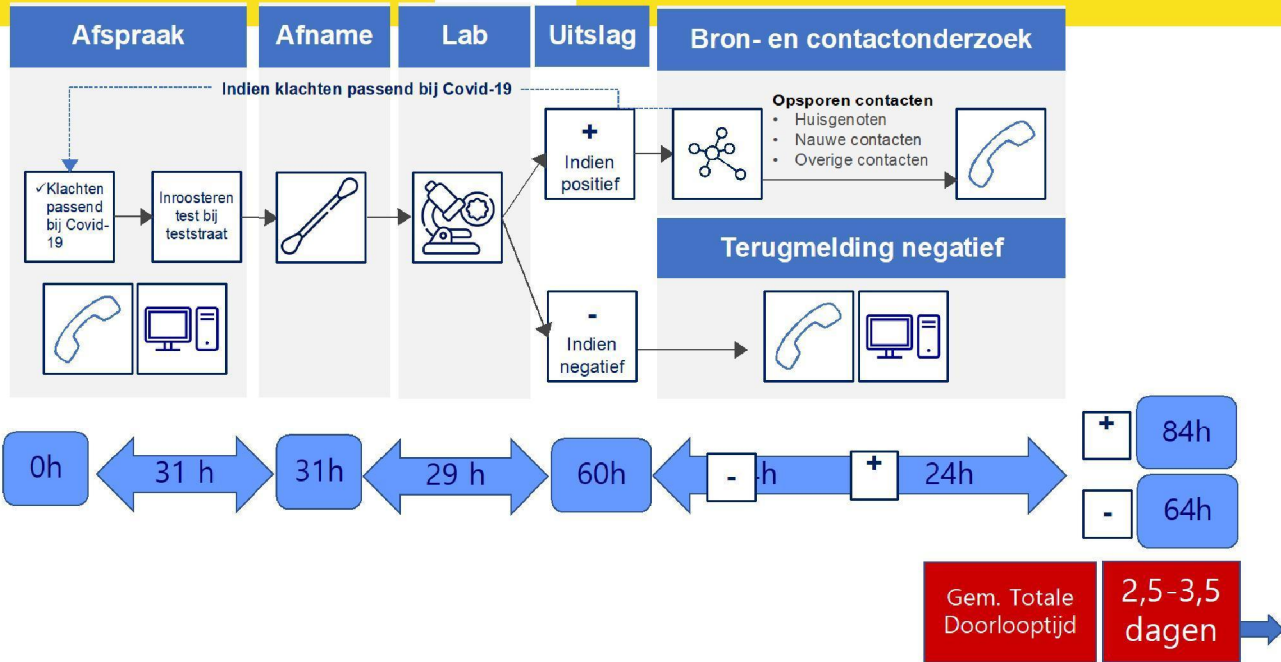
Afspraak

Afname

Lab

Uitslag

Bron- en contactonderzoek

Indien klachten passend bij Covid-19

✓Klachten passend bij Covid-19

Inroosteren test bij teststraat

+
Indien positief

Opsporen contacten
• Huisgenoten
• Nauwe contacten
• Overige contacten

Terugmelding negatief

-
Indien negatief

0h

31 h

31h

29 h

60h

- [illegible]h

+ 24h

+ 84h

- 64h

Gem. Totale Doorlooptijd

2,5-3,5 dagen